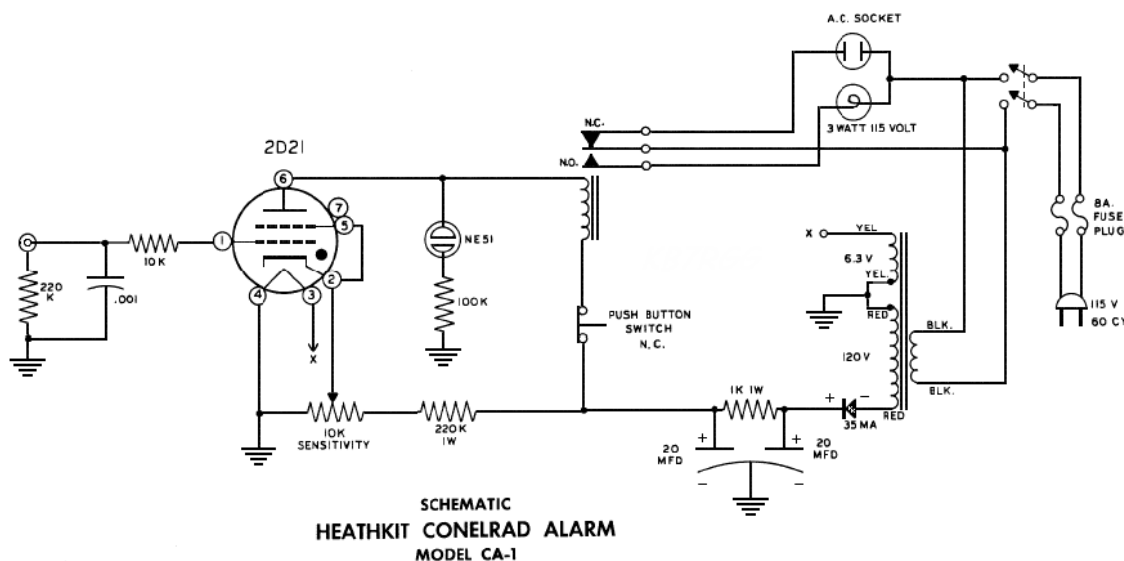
A.C. SOCKET

3 WATT 115 VOLT

N.C.

N.O.

2D21

6

7

5

1

2

4

3

X

10K

220 K

.001

NE51

100K

PUSH BUTTON SWITCH N.C.

X

YEL.

6.3 V

YEL.

RED

120 V

RED

BLK.

BLK.

8A. FUSE PLUG

115 V 60 CY

10K SENSITIVITY

220K 1W

1K 1W

+

−

35 MA

+

20 MFD

+

20 MFD

−

−

SCHEMATIC
HEATHKIT CONELRAD ALARM
MODEL CA-1